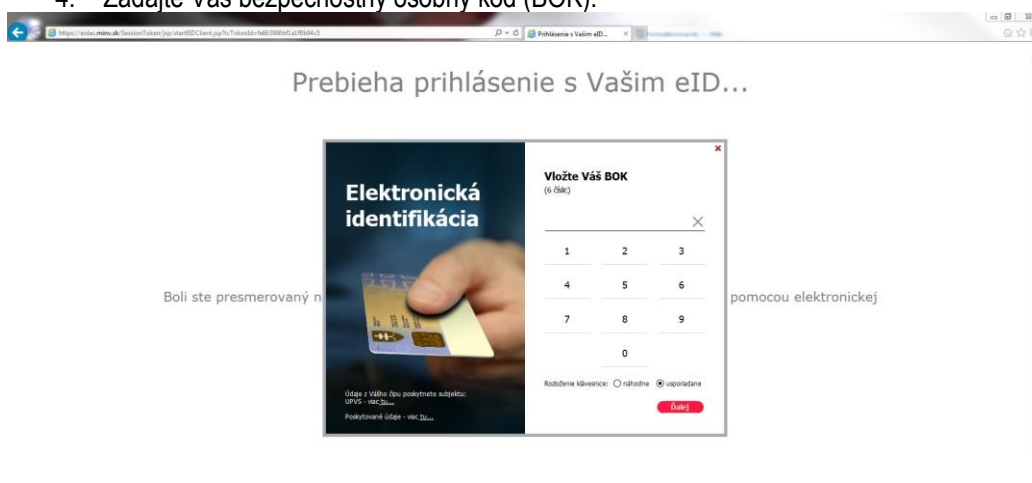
4. Zadajte Váš bezpečnostný osobný kód (BOK).

https://eidas.minv.sk/SessionToken/jsp/startEIDClient.jsp?tcTokenId=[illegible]

Prihlásenie s Vaším eID...

Prebieha prihlásenie s Vašim eID...

Boli ste presmerovaný n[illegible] pomocou elektronickej

Elektronická identifikácia

Údaje z Vášho čipu poskytnete subjektu: UPVS - viac tu...

Poskytované údaje - viac tu...

Vložte Váš BOK
(6 číslic)

| 1 | 2 | 3 |
|---|---|---|
| 4 | 5 | 6 |
| 7 | 8 | 9 |
| | 0 | |

Rozloženie klávesnice: náhodne usporiadané

Ďalej